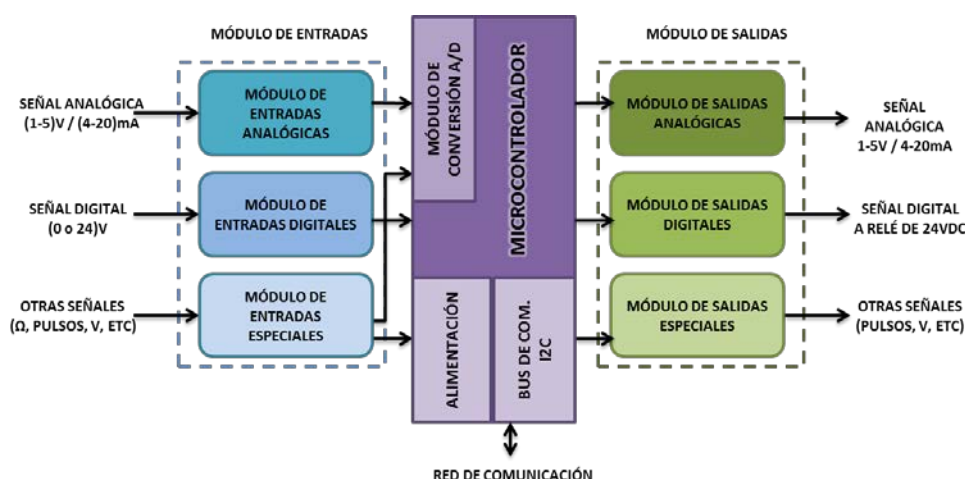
MÓDULO DE ENTRADAS

SEÑAL ANALÓGICA (1-5)V / (4-20)mA

MÓDULO DE ENTRADAS ANALÓGICAS

SEÑAL DIGITAL (0 o 24)V

MÓDULO DE ENTRADAS DIGITALES

OTRAS SEÑALES (Ω, PULSOS, V, ETC)

MÓDULO DE ENTRADAS ESPECIALES

MÓDULO DE CONVERSIÓN A/D

MICROCONTROLADOR

ALIMENTACIÓN

BUS DE COM. I2C

RED DE COMUNICACIÓN

MÓDULO DE SALIDAS

MÓDULO DE SALIDAS ANALÓGICAS

SEÑAL ANALÓGICA 1-5V / 4-20mA

MÓDULO DE SALIDAS DIGITALES

SEÑAL DIGITAL A RELÉ DE 24VDC

MÓDULO DE SALIDAS ESPECIALES

OTRAS SEÑALES (PULSOS, V, ETC)